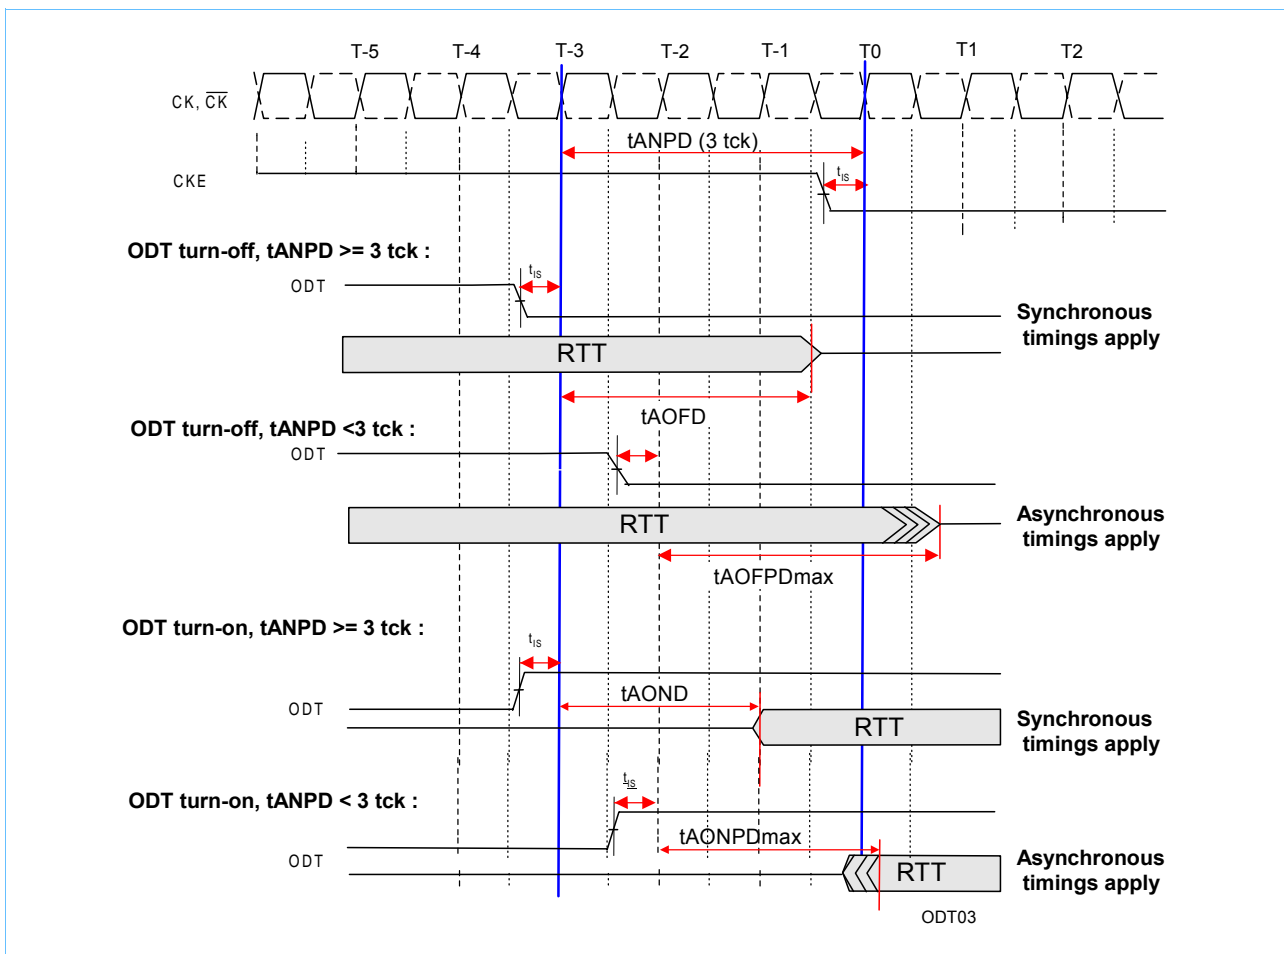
T-5 T-4 T-3 T-2 T-1 T0 T1 T2

CK, $\overline{CK}$

tANPD (3 tck)

CKE

$t_{IS}$

ODT turn-off, tANPD >= 3 tck :

$t_{IS}$

ODT

Synchronous timings apply

RTT

tAOFD

ODT turn-off, tANPD <3 tck :

ODT

RTT

Asynchronous timings apply

tAOFPDmax

ODT turn-on, tANPD >= 3 tck :

$t_{IS}$

tAOND

ODT

RTT

Synchronous timings apply

$t_{IS}$

ODT turn-on, tANPD < 3 tck :

tAONPDmax

ODT

RTT

Asynchronous timings apply

ODT03